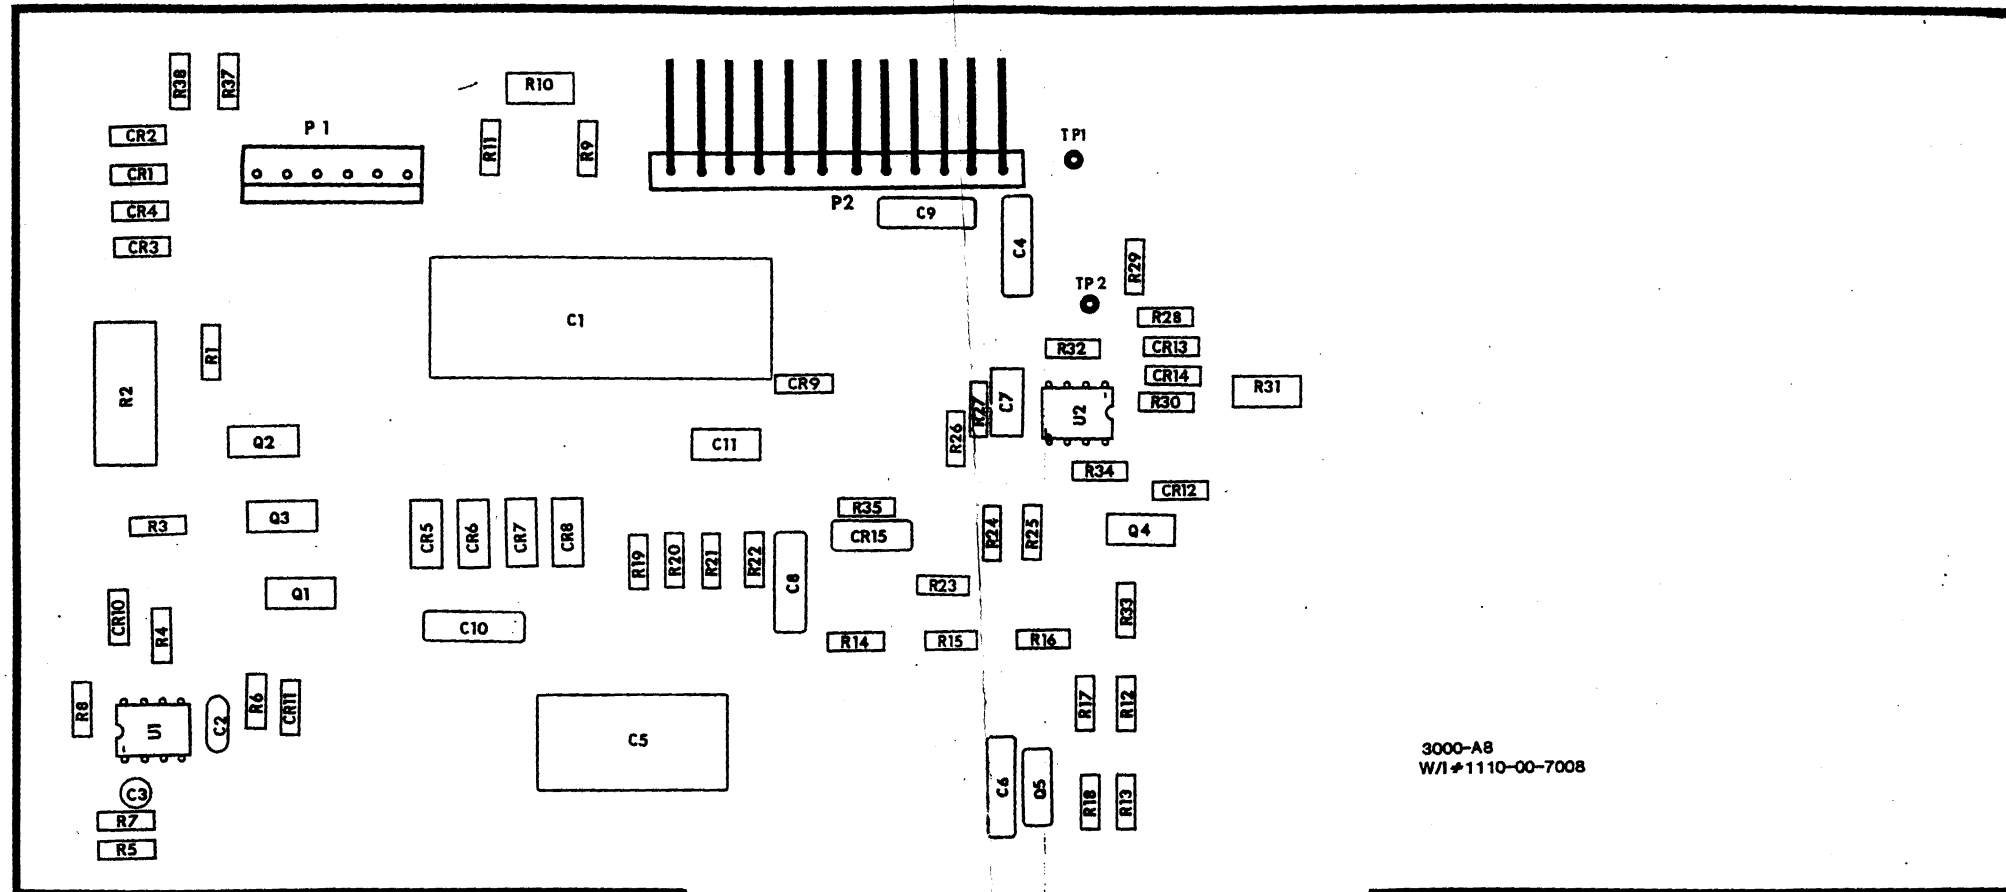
R38
R37
R10
CR2
P1
R11
R9
TP1
CR1
CR4
P2
C9
CR3
C4
R29
TP2
C1
R28
R32
CR13
R1
CR14
R31
CR9
R2
C7
U2
R30
R27
R26
Q2
C11
R34
CR12
R35
R3
Q3
Q4
CR15
CR5
CR6
CR7
CR8
R24
R25
R19
R20
R21
R22
C8
R23
Q1
CR10
R4
R33
C10
R14
R15
R16
R8
R6
CR11
U1
C2
R17
R12
C5
3000-A8
W/I#1110-00-7008
C6
Q5
R18
R13
C3
R7
R5